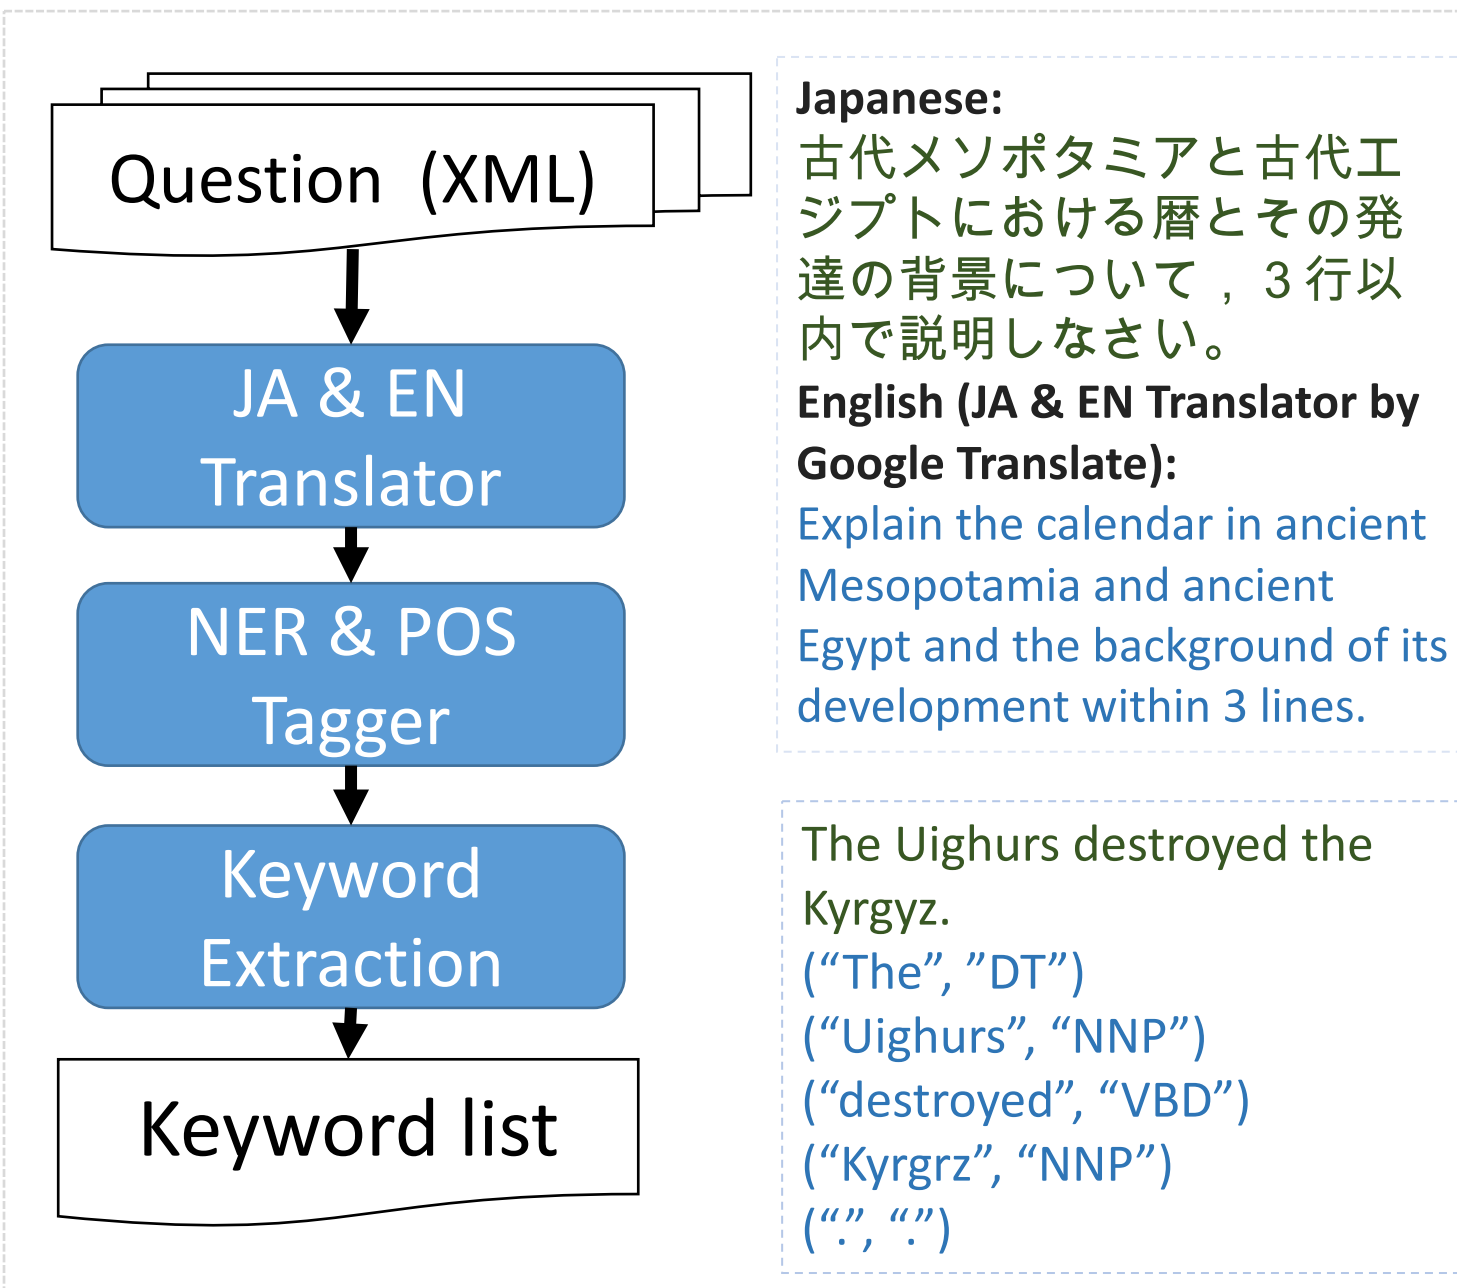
Question (XML)

JA & EN Translator

NER & POS Tagger

Keyword Extraction

Keyword list

Japanese:
古代メソポタミアと古代エジプトにおける暦とその発達の背景について，３行以内で説明しなさい。

English (JA & EN Translator by Google Translate):
Explain the calendar in ancient Mesopotamia and ancient Egypt and the background of its development within 3 lines.

The Uighurs destroyed the Kyrgyz.
(“The”, ”DT”)
(“Uighurs”, “NNP”)
(“destroyed”, “VBD”)
(“Kyrgrz”, “NNP”)
(“.”, “.”)